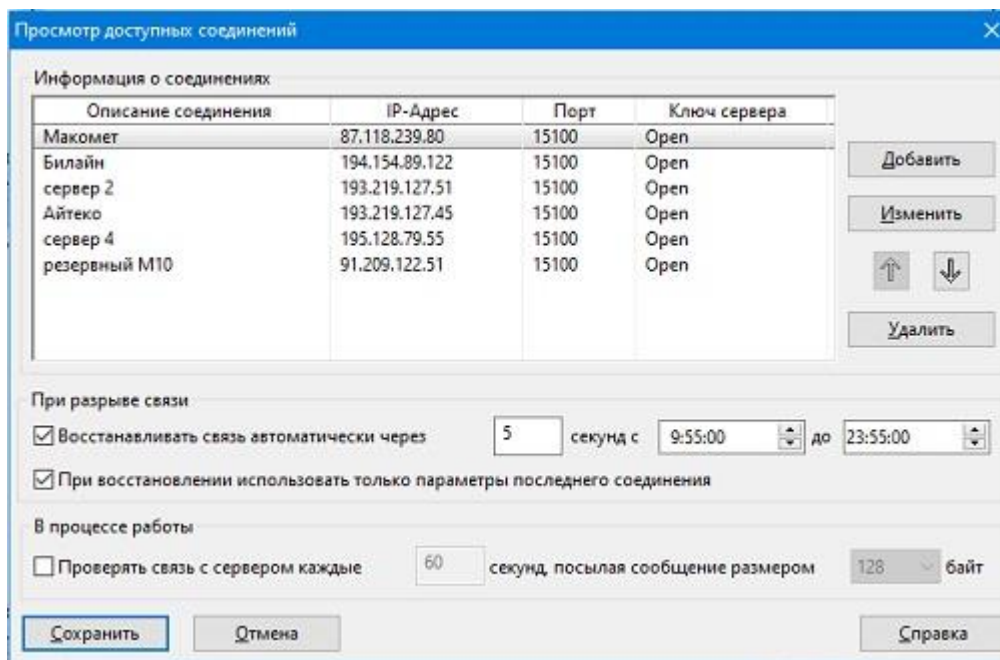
Просмотр доступных соединений

Информация о соединениях

| Описание соединения | IP-Адрес | Порт | Ключ сервера |
|---|---|---|---|
| Макомет | 87.118.239.80 | 15100 | Open |
| Билайн | 194.154.89.122 | 15100 | Open |
| сервер 2 | 193.219.127.51 | 15100 | Open |
| Айтеко | 193.219.127.45 | 15100 | Open |
| сервер 4 | 195.128.79.55 | 15100 | Open |
| резервный М10 | 91.209.122.51 | 15100 | Open |

Добавить
Изменить
Удалить

При разрыве связи
☑ Восстанавливать связь автоматически через 5 секунд с 9:55:00 до 23:55:00
☑ При восстановлении использовать только параметры последнего соединения

В процессе работы
☐ Проверять связь с сервером каждые 60 секунд, посылая сообщение размером 128 байт

Сохранить
Отмена
Справка